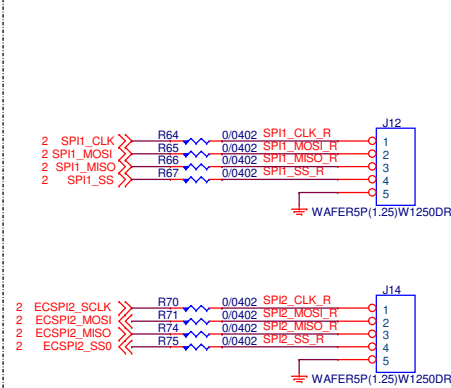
2 SPI1_CLK
2 SPI1_MOSI
2 SPI1_MISO
2 SPI1_SS

R64 0/0402 SPI1_CLK_R
R65 0/0402 SPI1_MOSI_R
R66 0/0402 SPI1_MISO_R
R67 0/0402 SPI1_SS_R

J12
1
2
3
4
5
WAFER5P(1.25)W1250DR

2 ECSPI2_SCLK
2 ECSPI2_MOSI
2 ECSPI2_MISO
2 ECSPI2_SS0

R70 0/0402 SPI2_CLK_R
R71 0/0402 SPI2_MOSI_R
R74 0/0402 SPI2_MISO_R
R75 0/0402 SPI2_SS_R

J14
1
2
3
4
5
WAFER5P(1.25)W1250DR